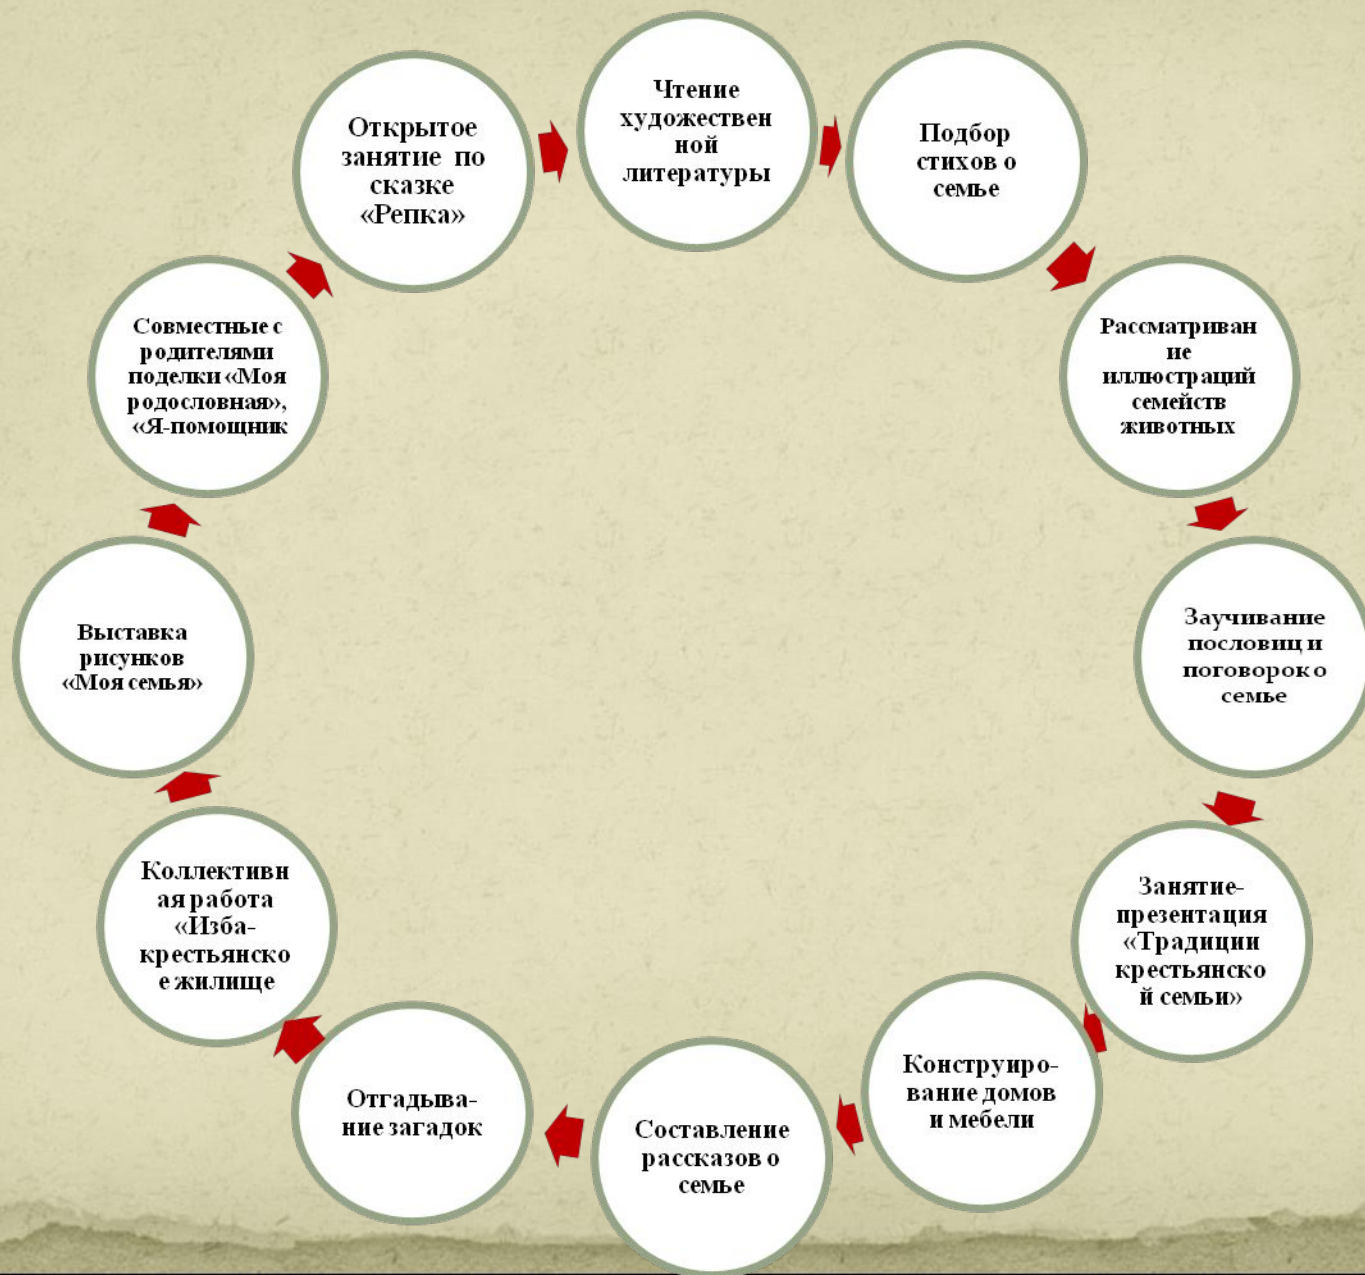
Чтение художествен ной литературы

Подбор стихов о семье

Рассматриван ие иллюстраций семейств животных

Заучивание пословиц и поговорок о семье

Занятие-презентация «Традиции крестьянско й семьи»

Конструиро-вание домов и мебели

Составление рассказов о семье

Отгадыва-ние загадок

Коллективн ая работа «Изба-крестьянско е жилище

Выставка рисунков «Моя семья»

Совместные с родителями поделки «Моя родословная», «Я-помощник

Открытое занятие по сказке «Репка»